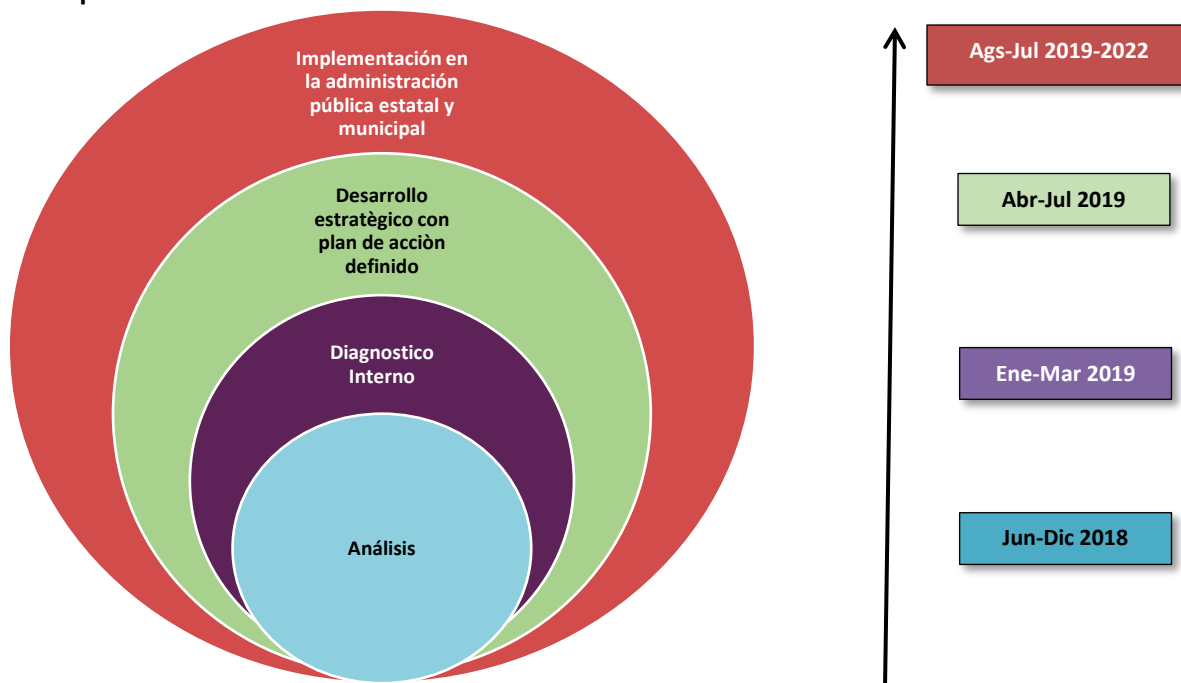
Implementación en la administración pública estatal y municipal

Desarrollo estratègico con plan de acciòn definido

Diagnostico Interno

Análisis

Ags-Jul 2019-2022

Abr-Jul 2019

Ene-Mar 2019

Jun-Dic 2018